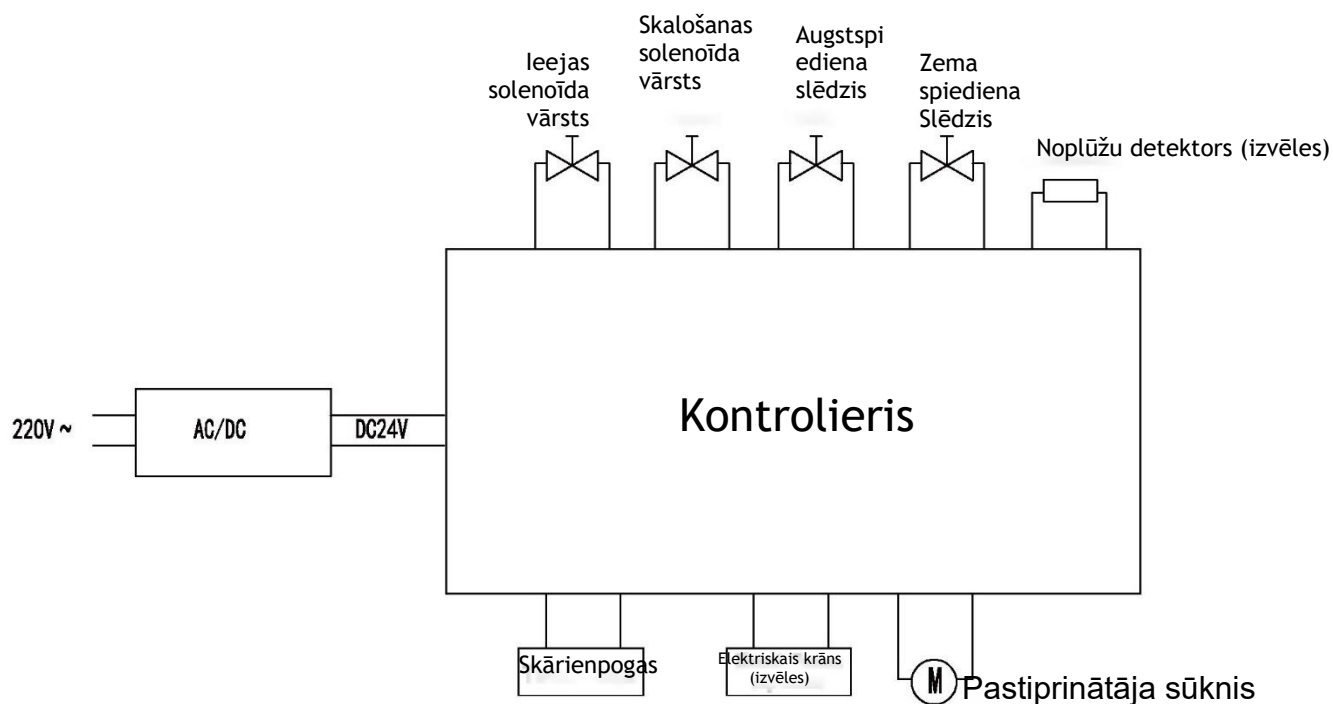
Ieejas solenoīda vārsts

Skalošanas solenoīda vārsts

Augstspiediena slēdzis

Zema spiediena Slēdzis

Noplūžu detektors (izvēles)

220V ~

AC/DC

DC24V

Kontrolieris

Skārienpogas

Elektriskais krāns (izvēles)

M

Pastiprinātāja sūknis